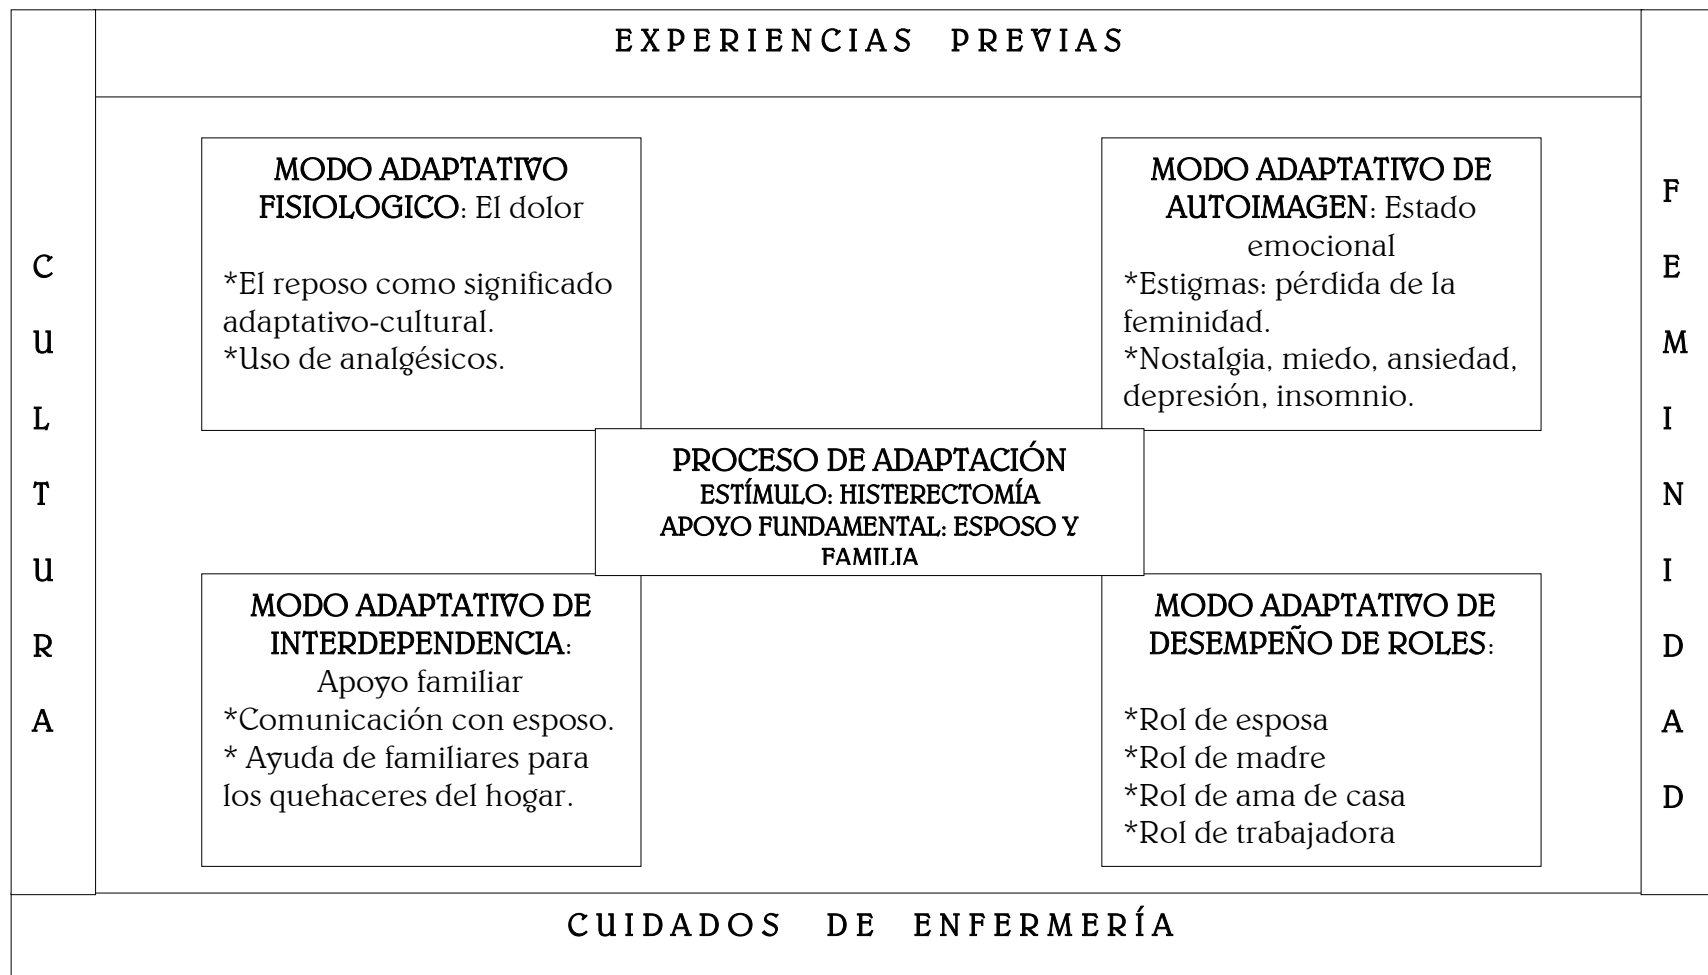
EXPERIENCIAS PREVIAS

CULTURA

MODO ADAPTATIVO FISIOLOGICO: El dolor

*El reposo como significado adaptativo-cultural.
*Uso de analgésicos.

MODO ADAPTATIVO DE AUTOIMAGEN: Estado emocional
*Estigmas: pérdida de la feminidad.
*Nostalgia, miedo, ansiedad, depresión, insomnio.

FEMINIDAD

PROCESO DE ADAPTACIÓN
ESTÍMULO: HISTERECTOMÍA
APOYO FUNDAMENTAL: ESPOSO Y FAMILIA

MODO ADAPTATIVO DE INTERDEPENDENCIA:
Apoyo familiar
*Comunicación con esposo.
* Ayuda de familiares para los quehaceres del hogar.

MODO ADAPTATIVO DE DESEMPEÑO DE ROLES:

*Rol de esposa
*Rol de madre
*Rol de ama de casa
*Rol de trabajadora

CUIDADOS DE ENFERMERÍA